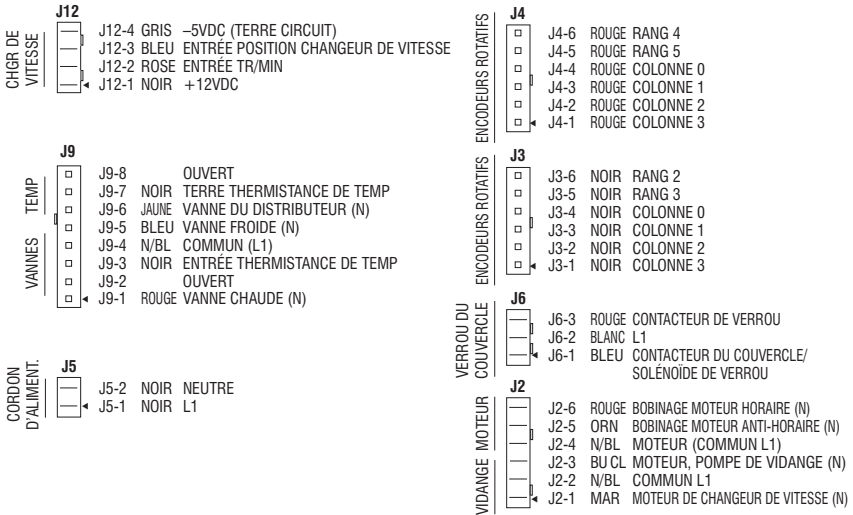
J12
CHGR DE VITESSE
J12-4 GRIS –5VDC (TERRE CIRCUIT)
J12-3 BLEU ENTRÉE POSITION CHANGEUR DE VITESSE
J12-2 ROSE ENTRÉE TR/MIN
J12-1 NOIR +12VDC

J9
TEMP
VANNES
J9-8 OUVERT
J9-7 NOIR TERRE THERMISTANCE DE TEMP
J9-6 JAUNE VANNE DU DISTRIBUTEUR (N)
J9-5 BLEU VANNE FROIDE (N)
J9-4 N/BL COMMUN (L1)
J9-3 NOIR ENTRÉE THERMISTANCE DE TEMP
J9-2 OUVERT
J9-1 ROUGE VANNE CHAUDE (N)

J5
CORDON D'ALIMENT.
J5-2 NOIR NEUTRE
J5-1 NOIR L1

J4
ENCODEURS ROTATIFS
J4-6 ROUGE RANG 4
J4-5 ROUGE RANG 5
J4-4 ROUGE COLONNE 0
J4-3 ROUGE COLONNE 1
J4-2 ROUGE COLONNE 2
J4-1 ROUGE COLONNE 3

J3
ENCODEURS ROTATIFS
J3-6 NOIR RANG 2
J3-5 NOIR RANG 3
J3-4 NOIR COLONNE 0
J3-3 NOIR COLONNE 1
J3-2 NOIR COLONNE 2
J3-1 NOIR COLONNE 3

J6
VERROU DU COUVERCLE
J6-3 ROUGE CONTACTEUR DE VERROU
J6-2 BLANC L1
J6-1 BLEU CONTACTEUR DU COUVERCLE/ SOLÉNOÏDE DE VERROU

J2
MOTEUR
VIDANGE
J2-6 ROUGE BOBINAGE MOTEUR HORAIRE (N)
J2-5 ORN BOBINAGE MOTEUR ANTI-HORAIRE (N)
J2-4 N/BL MOTEUR (COMMUN L1)
J2-3 BU CL MOTEUR, POMPE DE VIDANGE (N)
J2-2 N/BL COMMUN L1
J2-1 MAR MOTEUR DE CHANGEUR DE VITESSE (N)